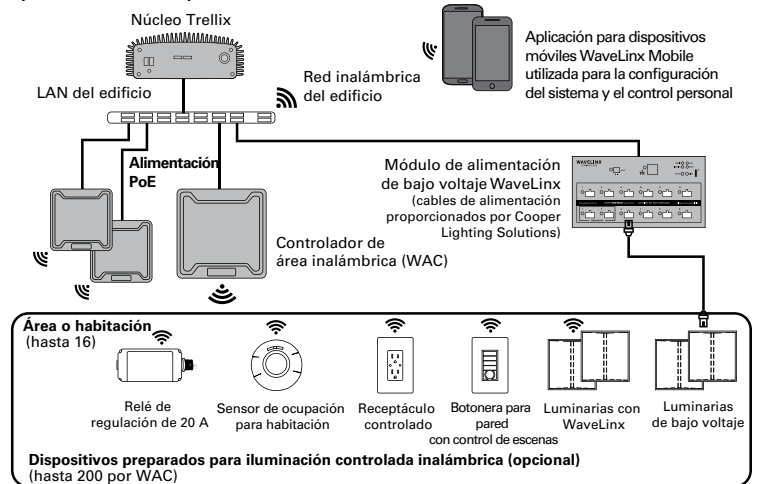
Núcleo Trellix

Aplicación para dispositivos móviles WaveLinx Mobile utilizada para la configuración del sistema y el control personal

LAN del edificio

Red inalámbrica del edificio

Alimentación PoE

Módulo de alimentación de bajo voltaje WaveLinx
(cables de alimentación proporcionados por Cooper Lighting Solutions)

WAVELINX

Controlador de área inalámbrica (WAC)

Área o habitación
(hasta 16)

Relé de regulación de 20 A

Sensor de ocupación para habitación

Receptáculo controlado

Botonera para pared con control de escenas

Luminarias con WaveLinx

Luminarias de bajo voltaje

Dispositivos preparados para iluminación controlada inalámbrica (opcional)
(hasta 200 por WAC)